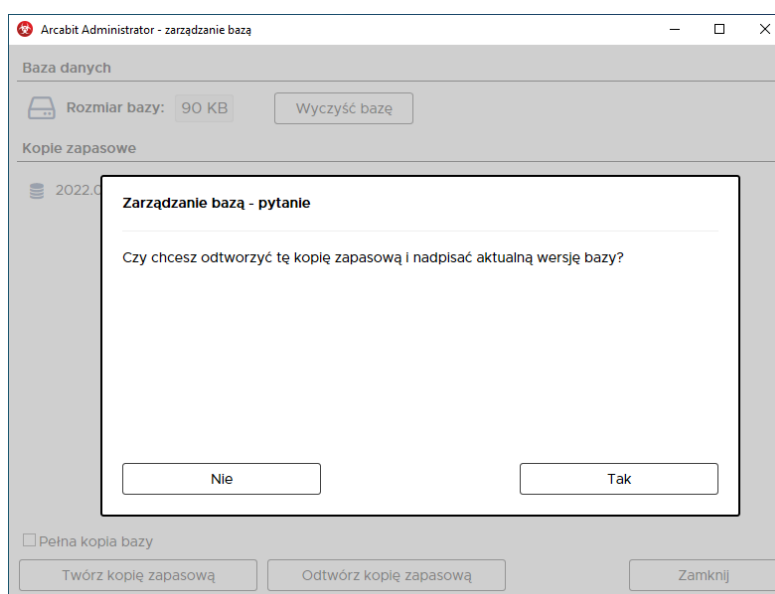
Arcabit Administrator - zarządzanie bazą

Baza danych

Rozmiar bazy: 90 KB

Wyczyść bazę

Kopie zapasowe

2022.0

Zarządzanie bazą - pytanie

Czy chcesz odtworzyć tę kopię zapasową i nadpisać aktualną wersję bazy?

Nie

Tak

Pełna kopia bazy

Twórz kopię zapasową

Odtwórz kopię zapasową

Zamknij